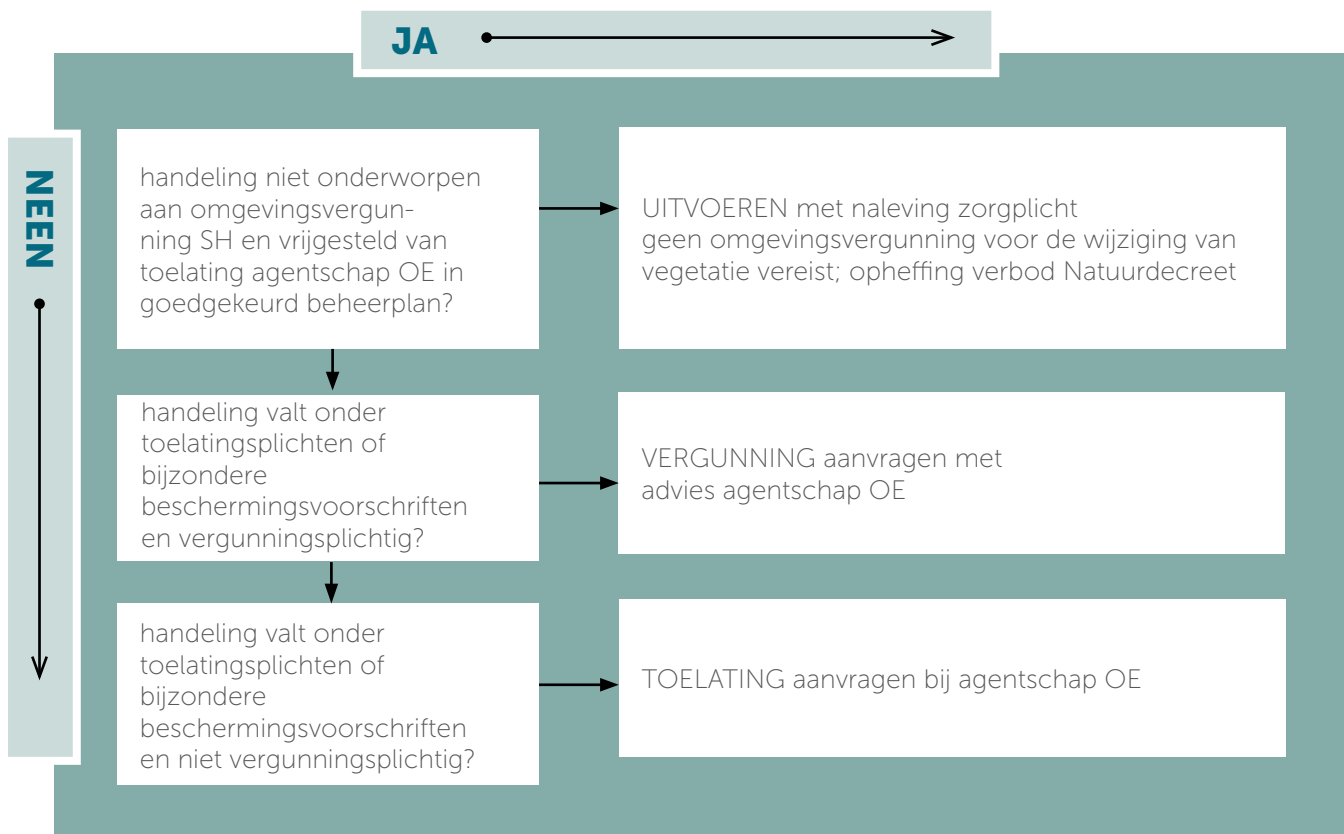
JA

NEEN

handeling niet onderworpen aan omgevingsvergunning SH en vrijgesteld van toelating agentschap OE in goedgekeurd beheerplan?

UITVOEREN met naleving zorgplicht
geen omgevingsvergunning voor de wijziging van vegetatie vereist; opheffing verbod Natuurdecreet

handeling valt onder toelatingsplichten of bijzondere beschermingsvoorschriften en vergunningsplichtig?

VERGUNNING aanvragen met advies agentschap OE

handeling valt onder toelatingsplichten of bijzondere beschermingsvoorschriften en niet vergunningsplichtig?

TOELATING aanvragen bij agentschap OE